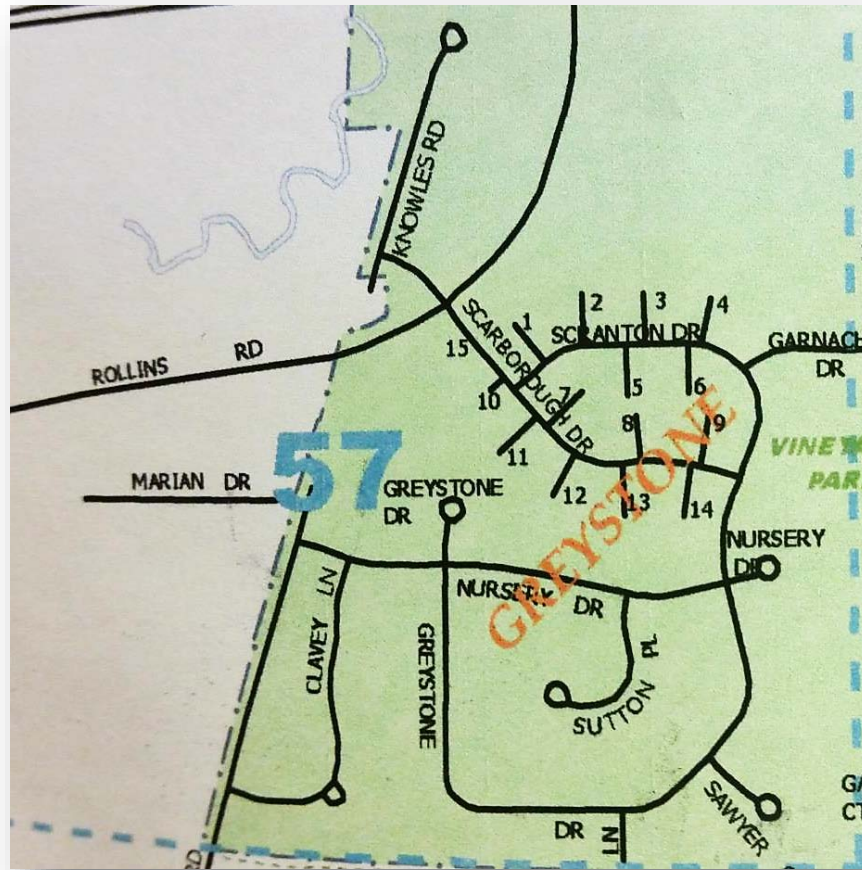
KNOWLES RD

ROLLINS RD

SCARBOROUGH DR

SCRANTON DR

GARNACH DR

1
2
3
4
5
6
7
8
9
10
11
12
13
14
15

VINE PAR

57

MARIAN DR

GREYSTONE DR

GREYSTONE

NURSERY DR

NURSERY DR

CLAVEY LN

GREYSTONE

SUTTON PL

DR

LN

SAWYER

G CT

RD